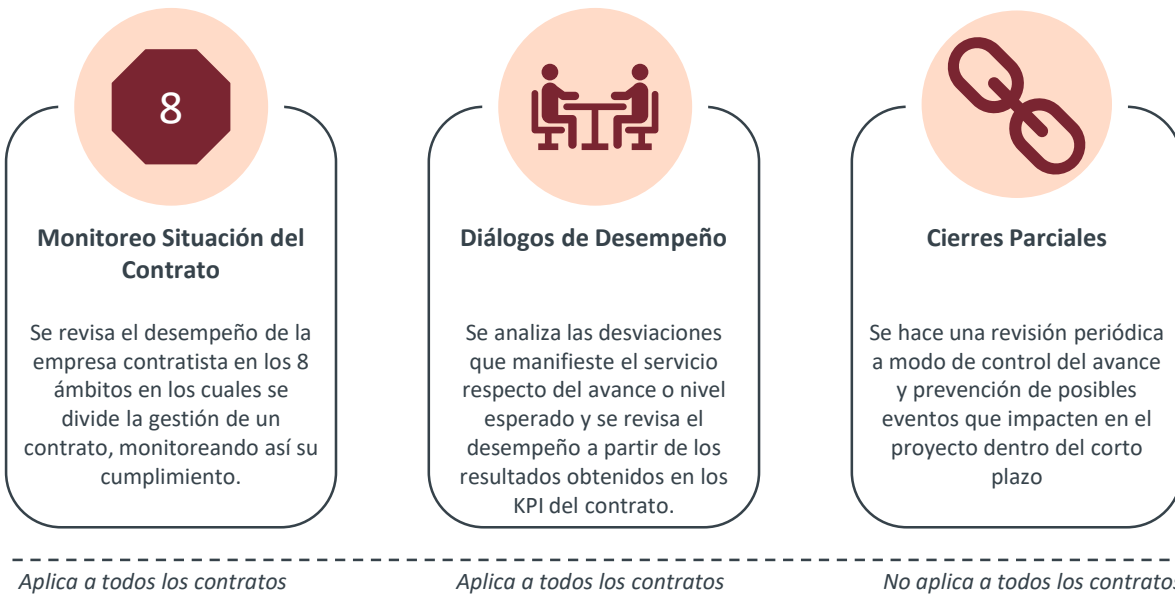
8

Monitoreo Situación del Contrato

Se revisa el desempeño de la empresa contratista en los 8 ámbitos en los cuales se divide la gestión de un contrato, monitoreando así su cumplimiento.

Diálogos de Desempeño

Se analiza las desviaciones que manifieste el servicio respecto del avance o nivel esperado y se revisa el desempeño a partir de los resultados obtenidos en los KPI del contrato.

Cierres Parciales

Se hace una revisión periódica a modo de control del avance y prevención de posibles eventos que impacten en el proyecto dentro del corto plazo

Aplica a todos los contratos

Aplica a todos los contratos

No aplica a todos los contratos